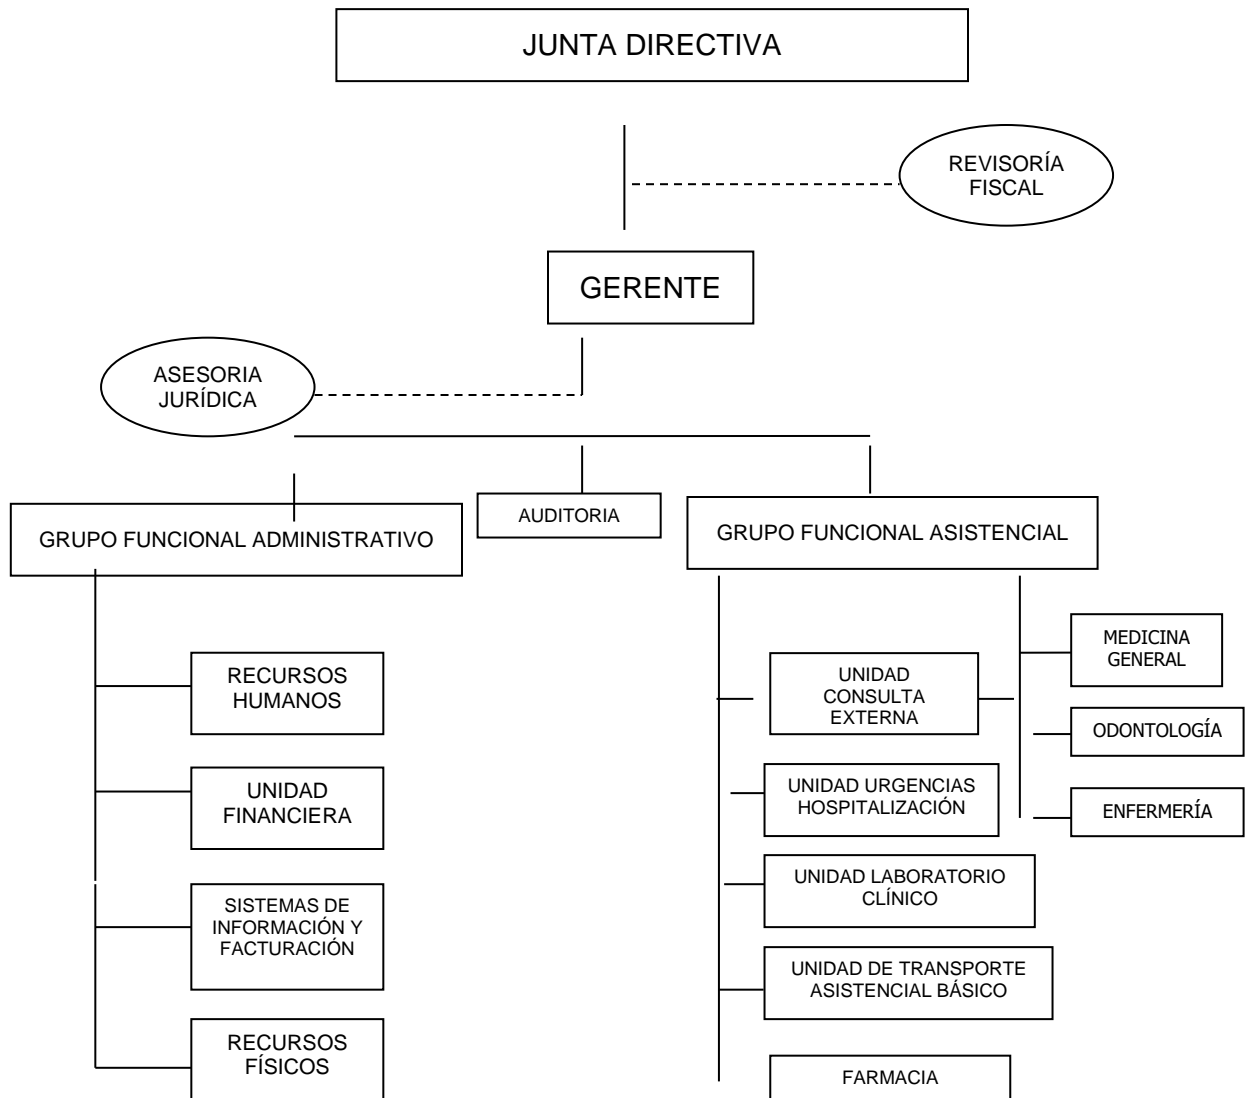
JUNTA DIRECTIVA

REVISORÍA FISCAL

GERENTE

ASESORIA JURÍDICA

GRUPO FUNCIONAL ADMINISTRATIVO

AUDITORIA

GRUPO FUNCIONAL ASISTENCIAL

RECURSOS HUMANOS

UNIDAD FINANCIERA

SISTEMAS DE INFORMACIÓN Y FACTURACIÓN

RECURSOS FÍSICOS

UNIDAD CONSULTA EXTERNA

UNIDAD URGENCIAS HOSPITALIZACIÓN

UNIDAD LABORATORIO CLÍNICO

UNIDAD DE TRANSPORTE ASISTENCIAL BÁSICO

FARMACIA

MEDICINA GENERAL

ODONTOLOGÍA

ENFERMERÍA